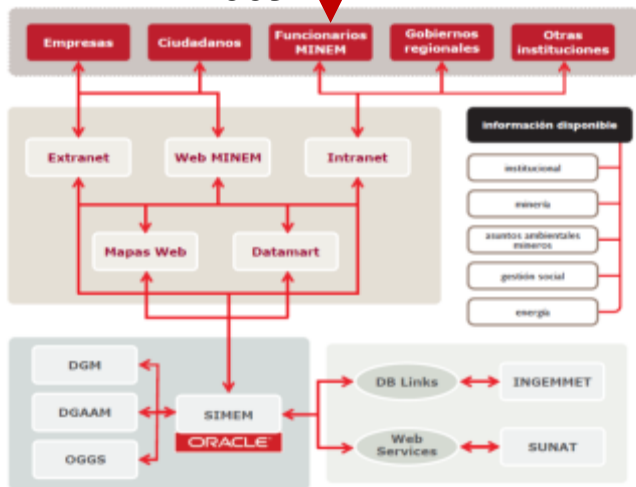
Empresas

Ciudadanos

Funcionarios MINEM

Gobiernos regionales

Otras instituciones

Extranet

Web MINEM

Intranet

Mapas Web

Datamart

información disponible

institucional

minería

asuntos ambientales mineros

gestión social

energía

DGM

DGAAM

OGGS

SIMEM

ORACLE

DB Links

INGEMMET

Web Services

SUNAT